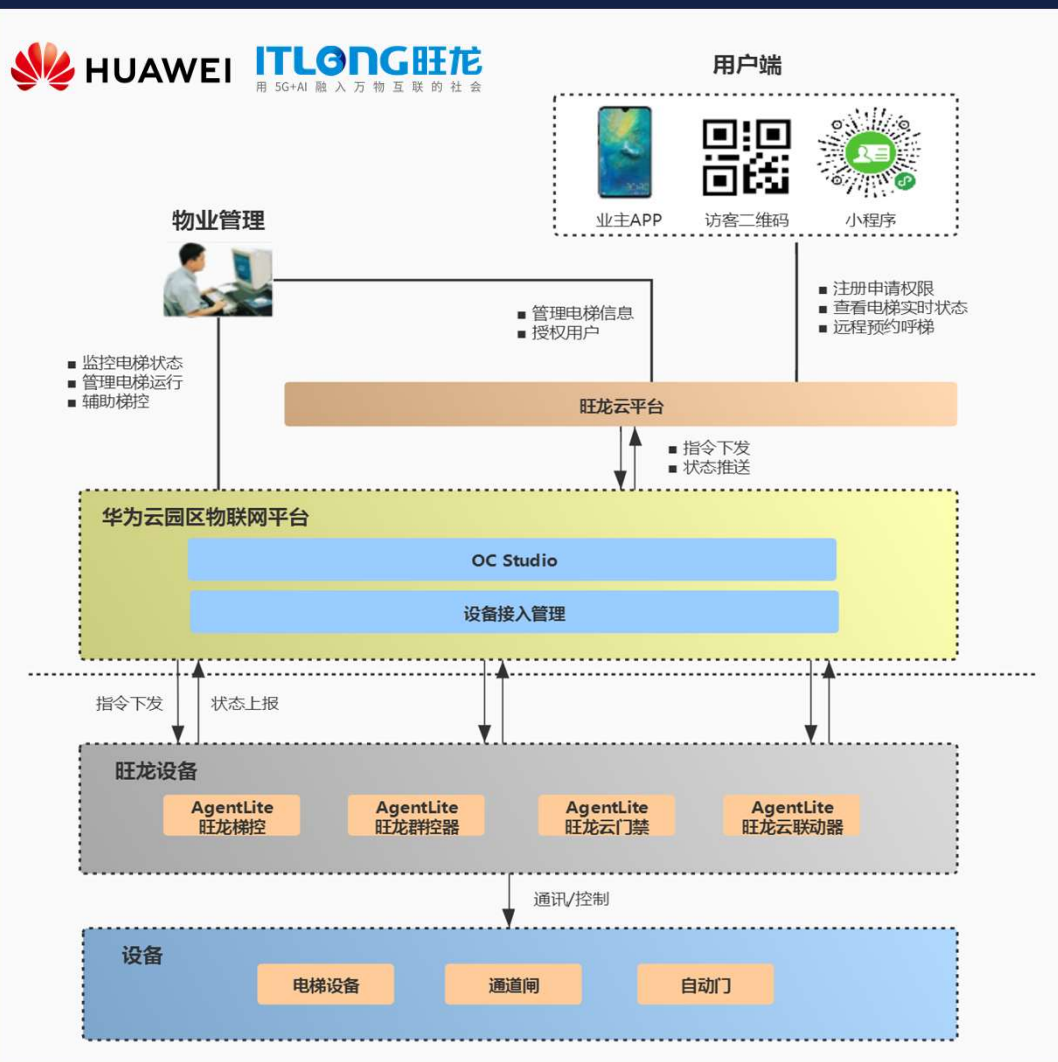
HUAWEI ITLONG旺龙
用 5G+AI 融入万物互联的社会

用户端

业主APP 访客二维码 小程序

物业管理

■ 注册申请权限
■ 查看电梯实时状态
■ 远程预约呼梯

■ 管理电梯信息
■ 授权用户

■ 监控电梯状态
■ 管理电梯运行
■ 辅助梯控

旺龙云平台

■ 指令下发
■ 状态推送

华为云园区物联网平台

OC Studio

设备接入管理

指令下发 状态上报

旺龙设备

AgentLite
旺龙梯控

AgentLite
旺龙群控器

AgentLite
旺龙云门禁

AgentLite
旺龙云联动器

通讯/控制

设备

电梯设备 通道闸 自动门